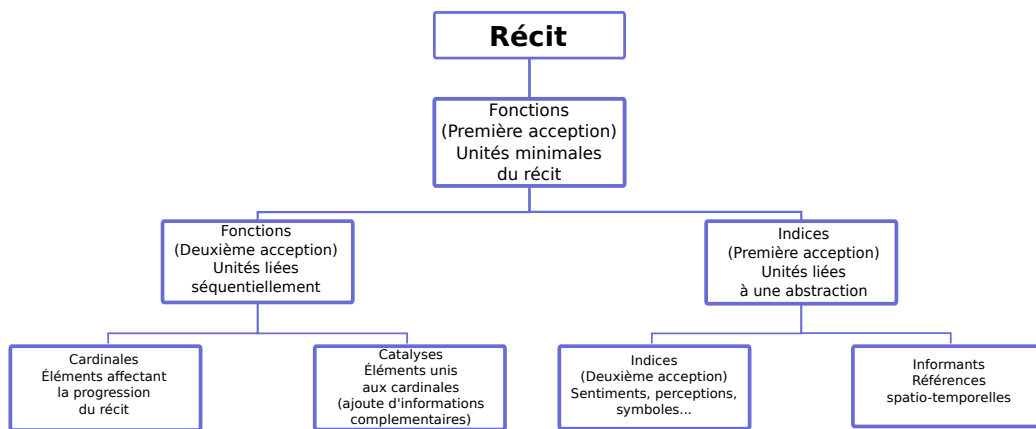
Récit

Fonctions
(Première acception)
Unités minimales
du récit

Fonctions
(Deuxième acception)
Unités liées
séquentiellement

Indices
(Première acception)
Unités liées
à une abstraction

Cardinales
Éléments affectant
la progression
du récit

Catalyses
Éléments unis
aux cardinales
(ajoute d'informations
complementaires)

Indices
(Deuxième acception)
Sentiments, perceptions,
symboles...

Informants
Références
spatio-temporelles